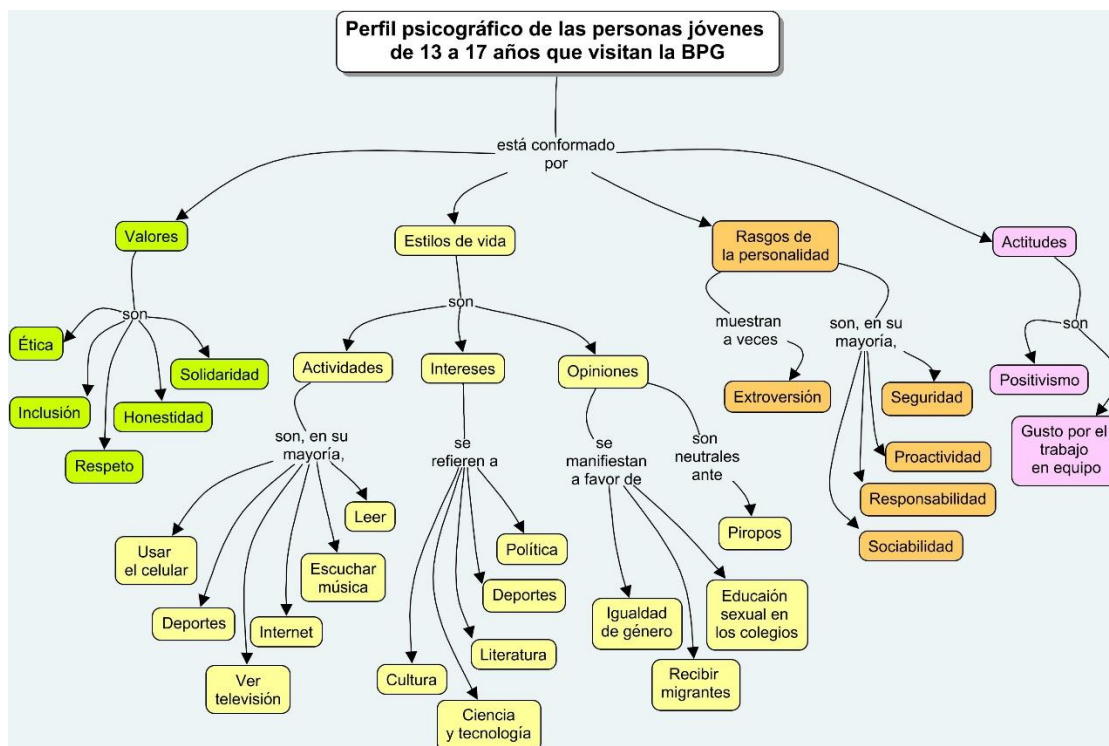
Perfil psicográfico de las personas jóvenes de 13 a 17 años que visitan la BPG

está conformado por

Valores

son

Ética

Inclusión

Respeto

Honestidad

Solidaridad

Estilos de vida

son

Actividades

son, en su mayoría,

Usar el celular

Deportes

Ver televisión

Internet

Escuchar música

Leer

Intereses

se refieren a

Cultura

Ciencia y tecnología

Literatura

Deportes

Política

Opiniones

se manifiestan a favor de

Igualdad de género

Recibir migrantes

Educaión sexual en los colegios

son neutrales ante

Piropos

Rasgos de la personalidad

muestran a veces

Extroversión

son, en su mayoría,

Seguridad

Proactividad

Responsabilidad

Sociabilidad

Actitudes

son

Positivismo

Gusto por el trabajo en equipo